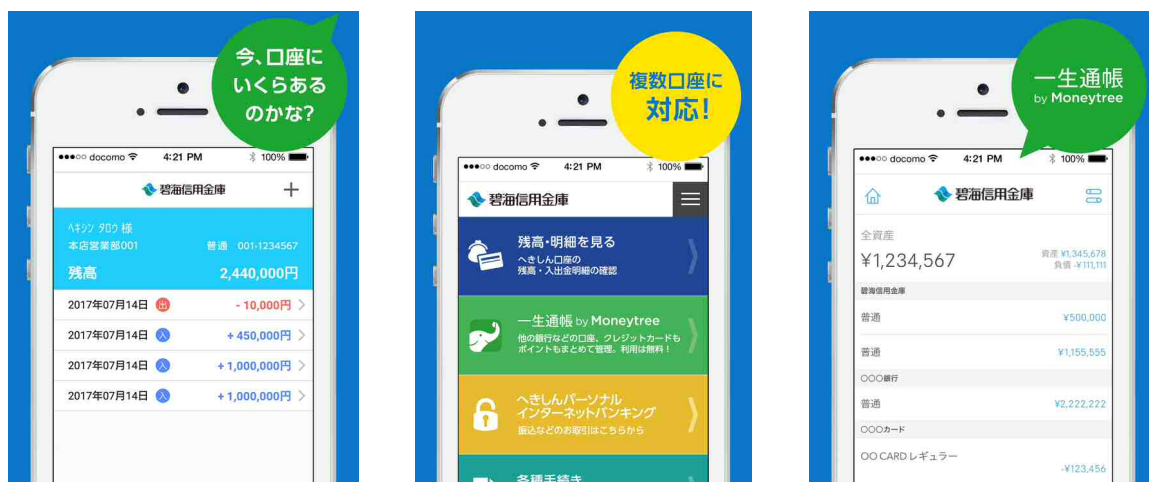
今、口座にいくらあるのかな?

●●●○○ docomo 4:21 PM 100%

碧海信用金庫 +

ﾍｷｼﾝ ﾀﾛｳ 様
本店営業部001 普通 001-1234567
残高 2,440,000円

| 2017年07月14日 | 出 | - 10,000円 |
|---|---|---|
| 2017年07月14日 | 入 | + 450,000円 |
| 2017年07月14日 | 入 | + 1,000,000円 |
| 2017年07月14日 | 入 | + 1,000,000円 |

複数口座に対応!

●●●○○ docomo 4:21 PM 100%

碧海信用金庫

残高・明細を見る
へきしん口座の残高・入出金明細の確認

一生通帳 by Moneytree
他の銀行などの口座、クレジットカードもポイントもまとめて管理。利用は無料!

へきしんパーソナルインターネットバンキング
振込などのお取引はこちらから

各種手続き

一生通帳 by Moneytree

●●●○○ docomo 4:21 PM 100%

碧海信用金庫

全資産
¥1,234,567
資産 ¥1,345,678
負債 -¥111,111

碧海信用金庫
普通 ¥500,000
普通 ¥1,155,555
○○○銀行
普通 ¥2,222,222
○○○カード
OO CARD レギュラー -¥123,456